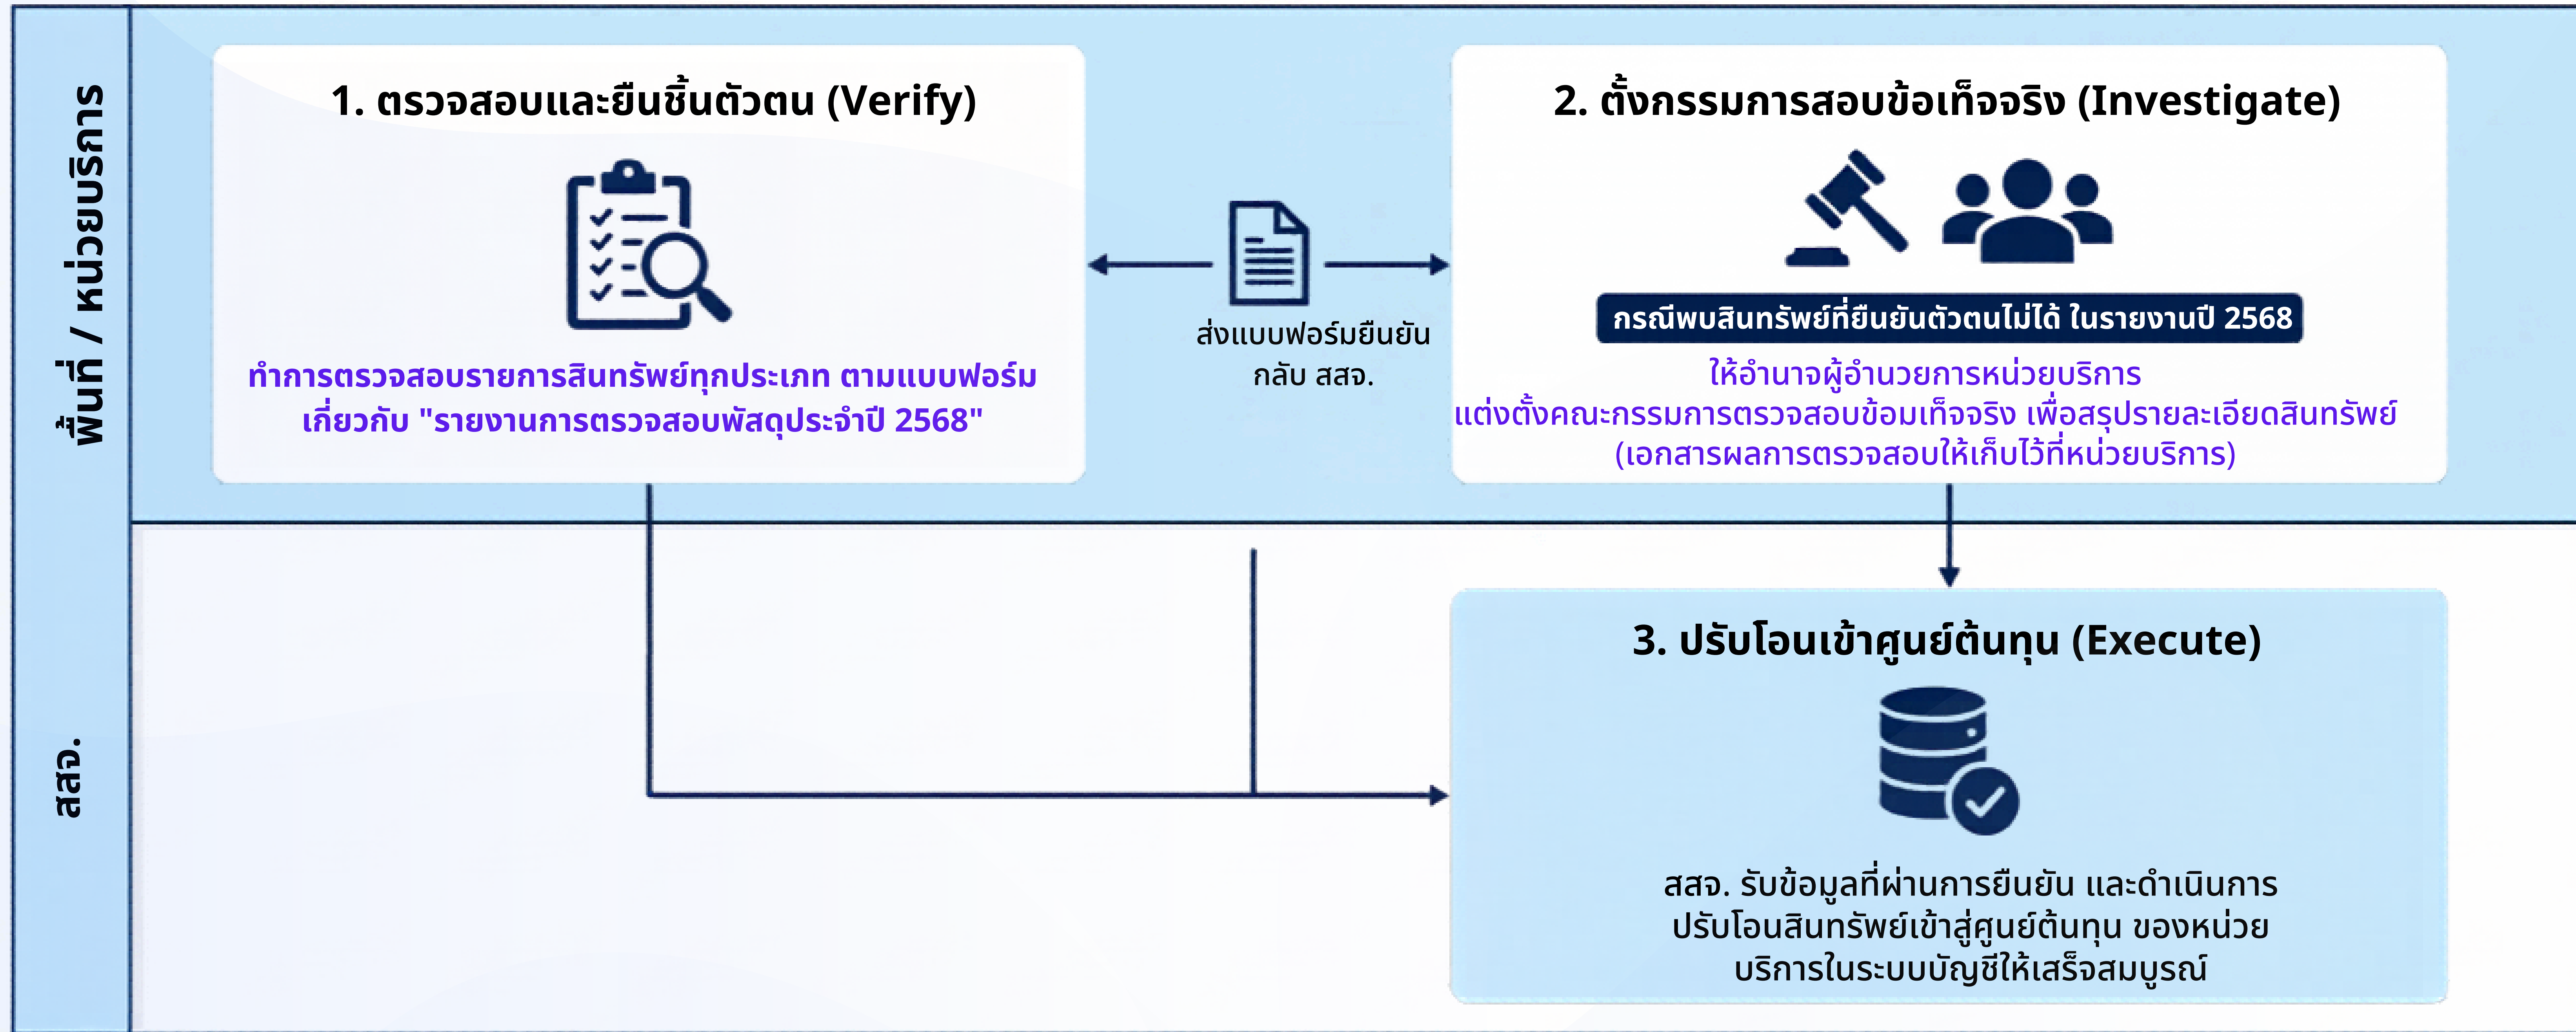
พื้นที่ / หน่วยบริการ

1. ตรวจสอบและยืนชิ้นตัวตน (Verify)

ทำการตรวจสอบรายการสินทรัพย์ทุกประเภท ตามแบบฟอร์ม เกี่ยวกับ "รายงานการตรวจสอบพัสดุประจำปี 2568"

ส่งแบบฟอร์มยืนยัน กลับ สสจ.

2. ตั้งกรรมการสอบข้อเท็จจริง (Investigate)

กรณีพบสินทรัพย์ที่ยืนยันตัวตนไม่ได้ ในรายงานปี 2568

ให้อำนาจผู้อำนวยการหน่วยบริการ แต่งตั้งคณะกรรมการตรวจสอบข้อมเท็จจริง เพื่อสรุปรายละเอียดสินทรัพย์ (เอกสารผลการตรวจสอบให้เก็บไว้ที่หน่วยบริการ)

สสจ.

3. ปรับโอนเข้าศูนย์ต้นทุน (Execute)

สสจ. รับข้อมูลที่ผ่านการยืนยัน และดำเนินการ ปรับโอนสินทรัพย์เข้าสู่ศูนย์ต้นทุน ของหน่วย บริการในระบบบัญชีให้เสร็จสมบูรณ์